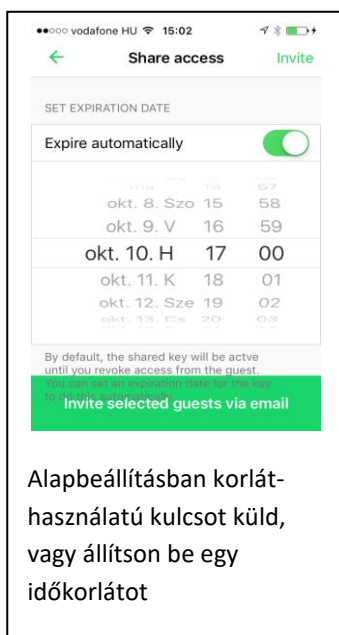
●●○○○ vodafone HU 15:02

Share access

Invite

SET EXPIRATION DATE

Expire automatically

| | | |
|---|---|---|
| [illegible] | 14 | 57 |
| okt. 8. Szo | 15 | 58 |
| okt. 9. V | 16 | 59 |
| okt. 10. H | 17 | 00 |
| okt. 11. K | 18 | 01 |
| okt. 12. Sze | 19 | 02 |
| okt. 13. Cs | 20 | 03 |

By default, the shared key will be actve until you revoke access from the guest. You can set an expiration date for the key to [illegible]

Invite selected guests via email

Alapbeállításban korlát-használatú kulcsot küld, vagy állítson be egy időkorlátot